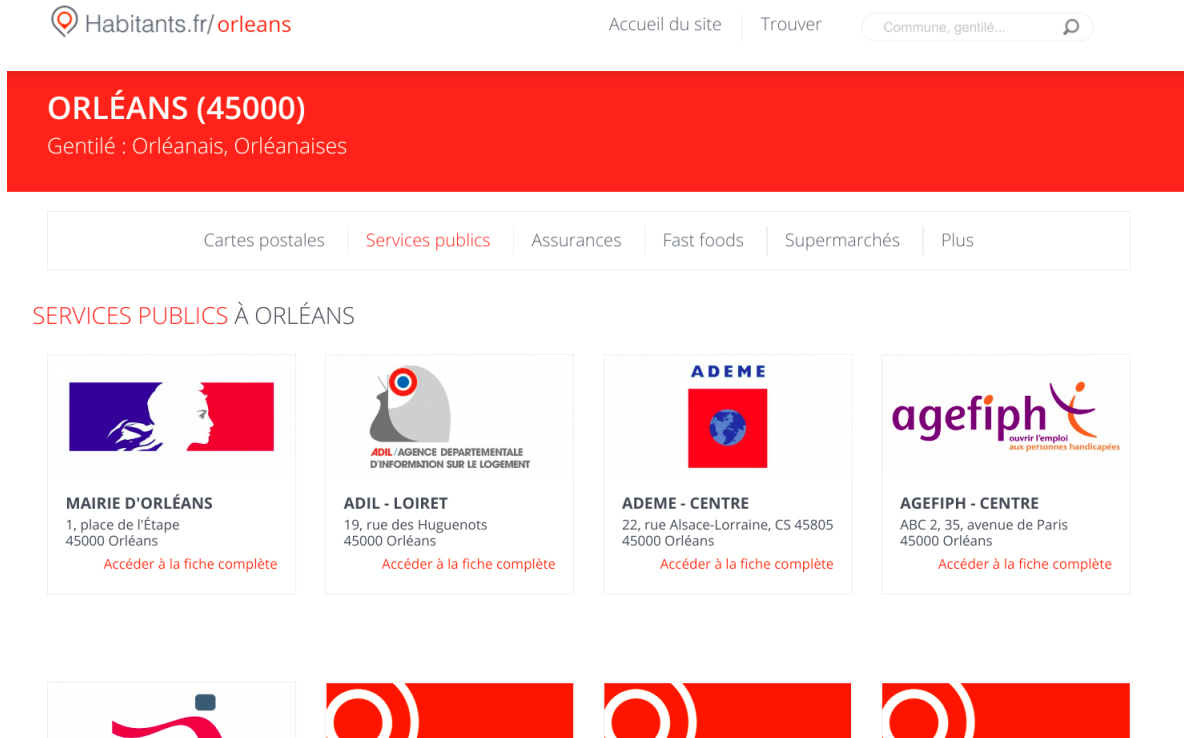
Habitants.fr/orleans

Accueil du site

Trouver

Commune, gentilé...

ORLÉANS (45000)

Gentilé : Orléanais, Orléanaises

Cartes postales | Services publics | Assurances | Fast foods | Supermarchés | Plus

SERVICES PUBLICS À ORLÉANS

ADIL / AGENCE DEPARTEMENTALE D'INFORMATION SUR LE LOGEMENT

ADEME

agefiph ouvrir l'emploi aux personnes handicapées

MAIRIE D'ORLÉANS
1, place de l'Étape
45000 Orléans
Accéder à la fiche complète

ADIL - LOIRET
19, rue des Huguenots
45000 Orléans
Accéder à la fiche complète

ADEME - CENTRE
22, rue Alsace-Lorraine, CS 45805
45000 Orléans
Accéder à la fiche complète

AGEFIPH - CENTRE
ABC 2, 35, avenue de Paris
45000 Orléans
Accéder à la fiche complète